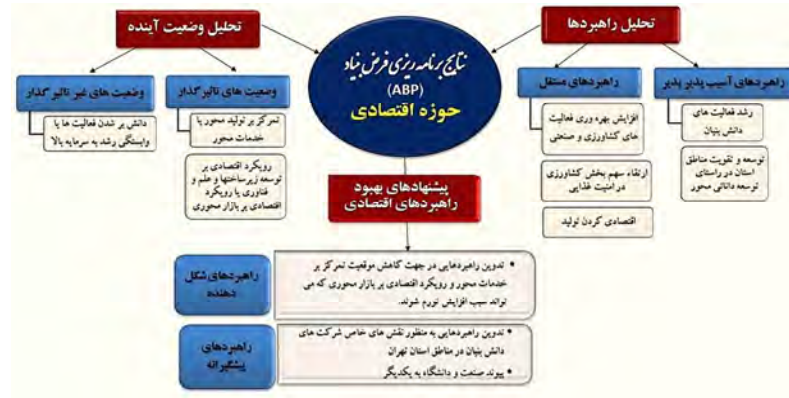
تحلیل وضعیت آینده

تحلیل راهبردها

نتایج برنامه ریزی فرض بنیاد
(ABP)
حوزه اقتصادی

وضعیت های غیر تاثیرگذار

دانش بر شدن فعالیت ها یا وابستگی رشد به سرمایه بالا

وضعیت های تاثیرگذار

تمرکز بر تولید محور یا خدمات محور

رویکرد اقتصادی بر توسعه زیرساختها و علم و فناوری یا رویکرد اقتصادی بر بازار محوری

راهبردهای منفعل

افزایش بهره وری فعالیت های کشاورزی و صنعتی

ارتقاء سهم بخش کشاورزی در امنیت غذایی

اقتصادی کردن تولید

راهبردهای آسیب پذیر پذیر

رشد فعالیت های دانش بنیان

توسعه و تقویت مناطق استان در راستای توسعه دانائی محور

پیشنهادهای بهبود راهبردهای اقتصادی

راهبردهای شکل دهنده

• تدوین راهبردهایی در جهت کاهش موقعیت تمرکز بر خدمات محور و رویکرد اقتصادی بر بازار محوری که می تواند سبب افزایش تورم شوند.

راهبردهای پیشگیرانه

• تدوین راهبردهایی به منظور نقش های خاص شرکت های دانش بنیان در مناطق استان تهران
• پیوند صنعت و دانشگاه به یکدیگر